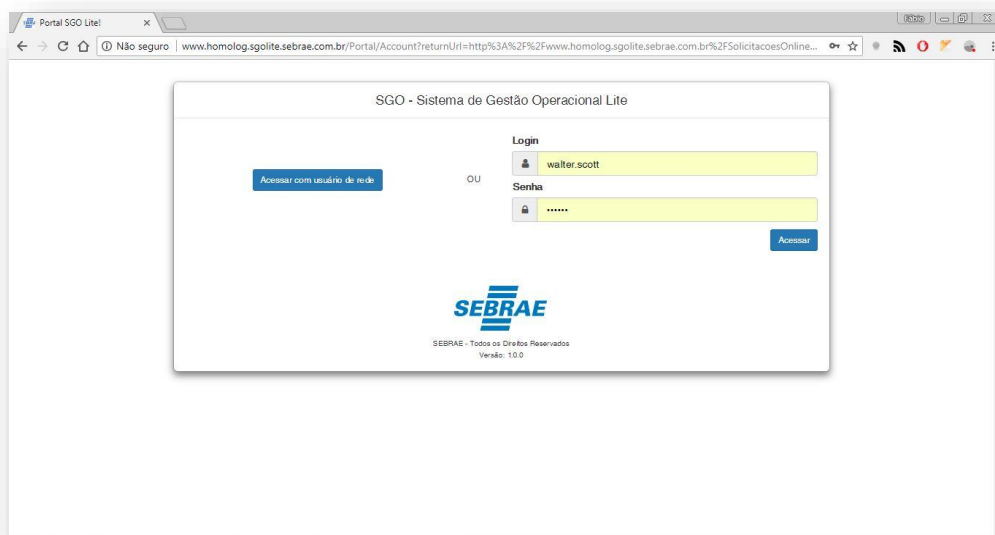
Portal SGO Lite!

Fábio

Não seguro | www.homolog.sgolite.sebrae.com.br/Portal/Account?returnUrl=http%3A%2F%2Fwww.homolog.sgolite.sebrae.com.br%2FSolicitacoesOnline...

SGO - Sistema de Gestão Operacional Lite

Acessar com usuário de rede

OU

Login

walter.scott

Senha

••••••

Acessar

SEBRAE

SEBRAE - Todos os Direitos Reservados
Versão: 1.0.0